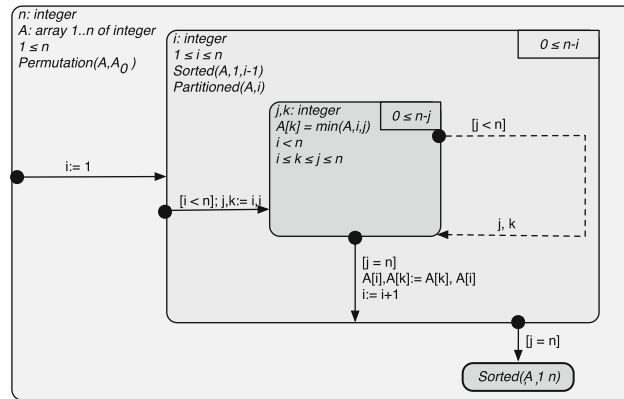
n: integer
A: array 1..n of integer
$1 \leq n$
Permutation$(A,A_0)$

i: integer
$1 \leq i \leq n$
Sorted(A,1,i-1)
Partitioned(A,i)

$0 \leq n\text{-}i$

i:= 1

j,k: integer
A[k] = min(A,i,j)
i < n
$i \leq k \leq j \leq n$

$0 \leq n\text{-}j$

[j < n]

[i < n]; j,k:= i,i

j, k

[j = n]
A[i],A[k]:= A[k], A[i]
i:= i+1

[j = n]

Sorted(A,1,n)